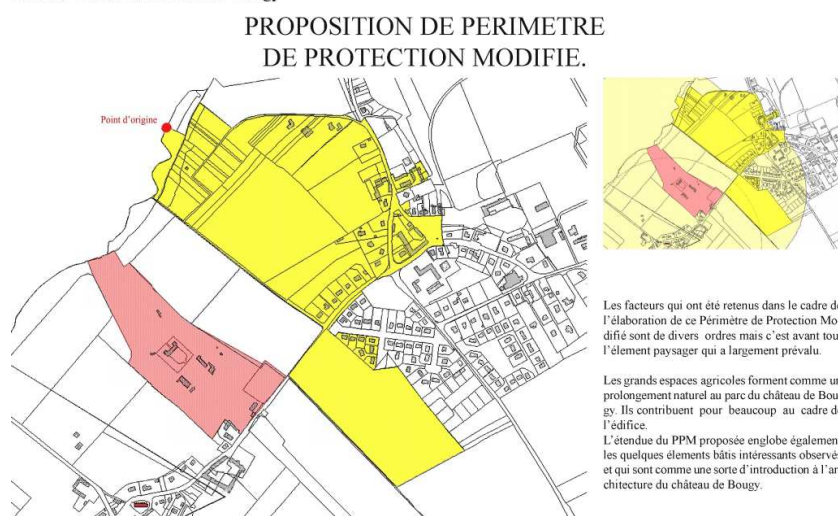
PROPOSITION DE PERIMETRE DE PROTECTION MODIFIE.

Point d'origine

Les facteurs qui ont été retenus dans le cadre d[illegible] l'élaboration de ce Périmètre de Protection Mo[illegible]difié sont de divers ordres mais c'est avant tou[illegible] l'élement paysager qui a largement prévalu.

Les grands espaces agricoles forment comme u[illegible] prolongement naturel au parc du château de Bou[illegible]gy. Ils contribuent pour beaucoup au cadre d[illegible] l'édifice.
L'étendue du PPM proposée englobe égalemen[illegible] les quelques élements bâtis intéressants observé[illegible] et qui sont comme une sorte d'introduction à l'ar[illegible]chitecture du château de Bougy.